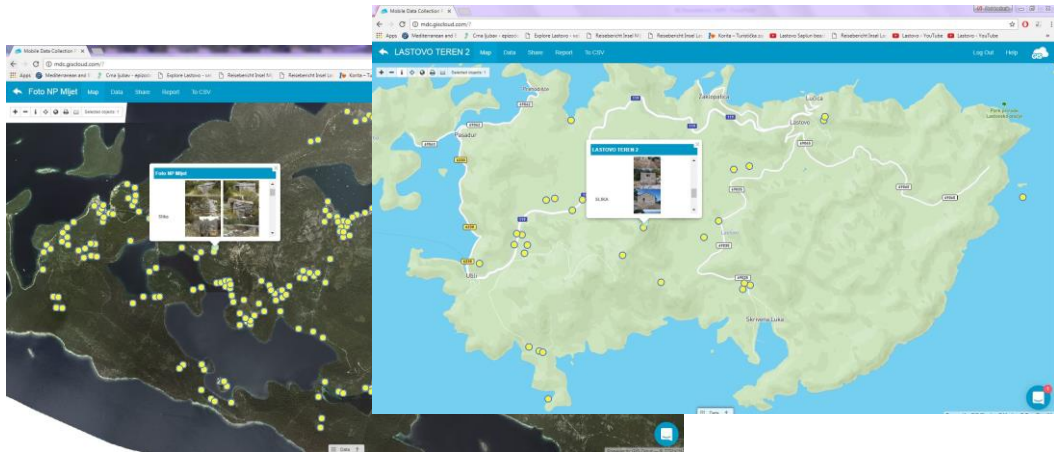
Mobile Data Collection
mdc.giscloud.com/?
Apps Mediterranean and Crna ljubav - episod Explore Lastovo Reisebericht Insel Mlj Reisebericht Insel La Konta - Turistička

Foto NP Mljet Map Data Share Report To CSV

Foto NP Mljet
Slike

Data

Mobile Data Collection
mdc.giscloud.com/?
Apps Mediterranean and Crna ljubav - episod Explore Lastovo Reisebericht Insel Mlj Reisebericht Insel La Konta - Turistička Lastovo Saplun beac Reisebericht Insel La Lastovo - YouTube Lastovo - YouTube

LASTOVO TEREN 2 Map Data Share Report To CSV Log Out Help

LASTOVO TEREN 2
SLIKA

Pasadur
Zaklopatica
Lučica
Lastovo
Park prirode Lastovsko otočje
Ubli
Skrivena Luka

Data